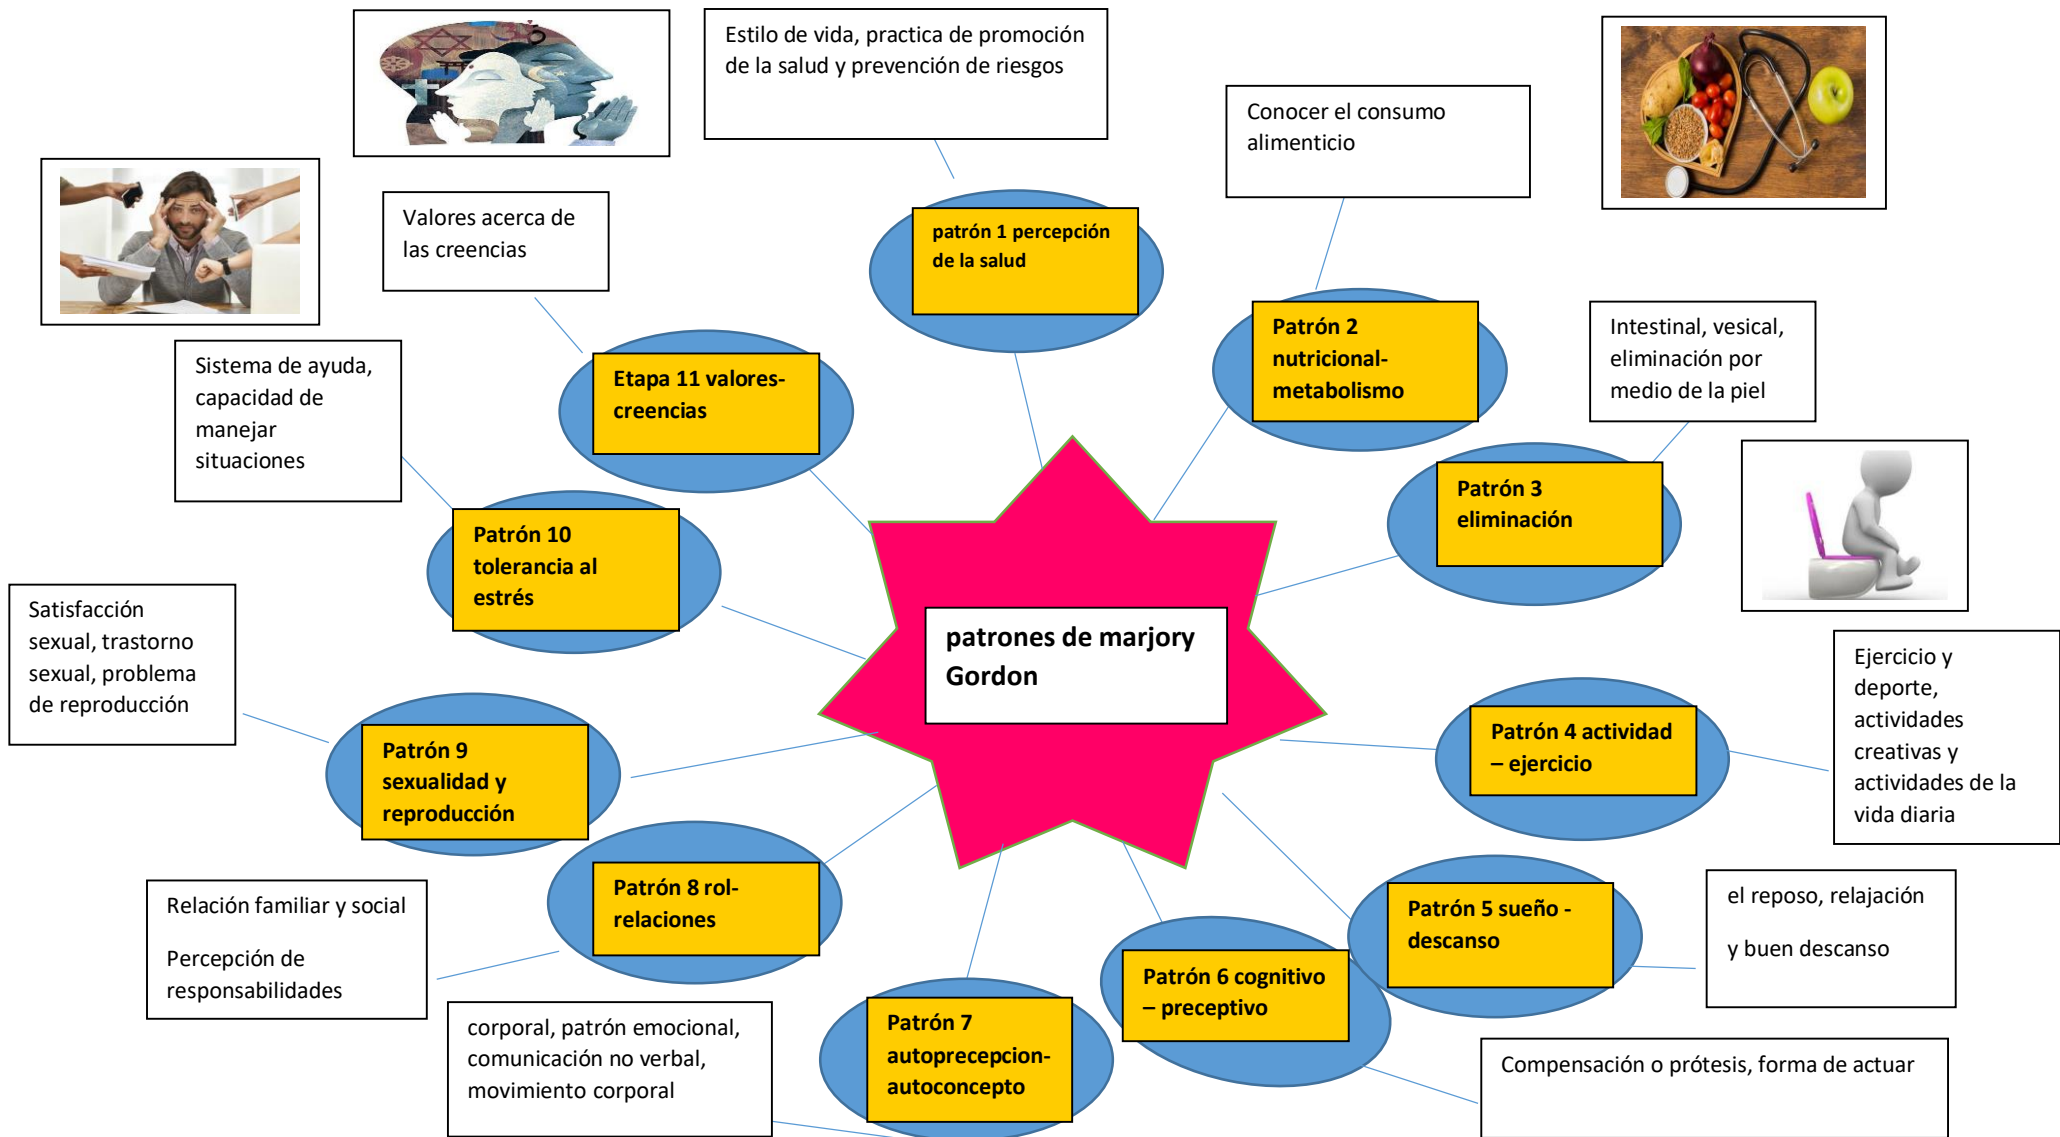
patrones de marjory Gordon

Estilo de vida, practica de promoción de la salud y prevención de riesgos

patrón 1 percepción de la salud

Conocer el consumo alimenticio

Patrón 2 nutricional-metabolismo

Intestinal, vesical, eliminación por medio de la piel

Patrón 3 eliminación

Ejercicio y deporte, actividades creativas y actividades de la vida diaria

Patrón 4 actividad – ejercicio

el reposo, relajación

y buen descanso

Patrón 5 sueño - descanso

Compensación o prótesis, forma de actuar

Patrón 6 cognitivo – preceptivo

corporal, patrón emocional, comunicación no verbal, movimiento corporal

Patrón 7 autoprecepcion-autoconcepto

Relación familiar y social

Percepción de responsabilidades

Patrón 8 rol-relaciones

Satisfacción sexual, trastorno sexual, problema de reproducción

Patrón 9 sexualidad y reproducción

Sistema de ayuda, capacidad de manejar situaciones

Patrón 10 tolerancia al estrés

Valores acerca de las creencias

Etapa 11 valores-creencias